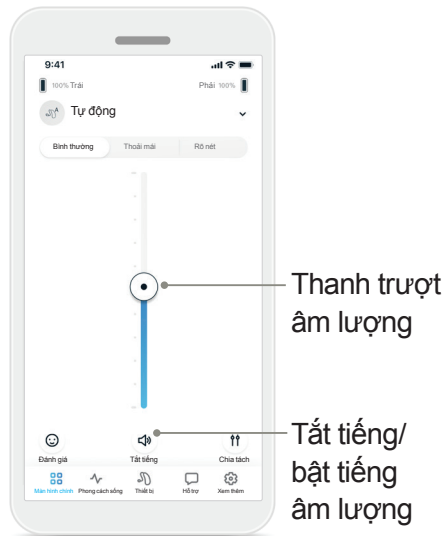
9:41

100% Trái

Phải 100%

Tự động

Bình thường | Thoải mái | Rõ nét

Thanh trượt âm lượng

Đánh giá

Tắt tiếng

Chia tách

Tắt tiếng/ bật tiếng âm lượng

Màn hình chính

Phong cách sống

Thiết bị

Hỗ trợ

Xem thêm